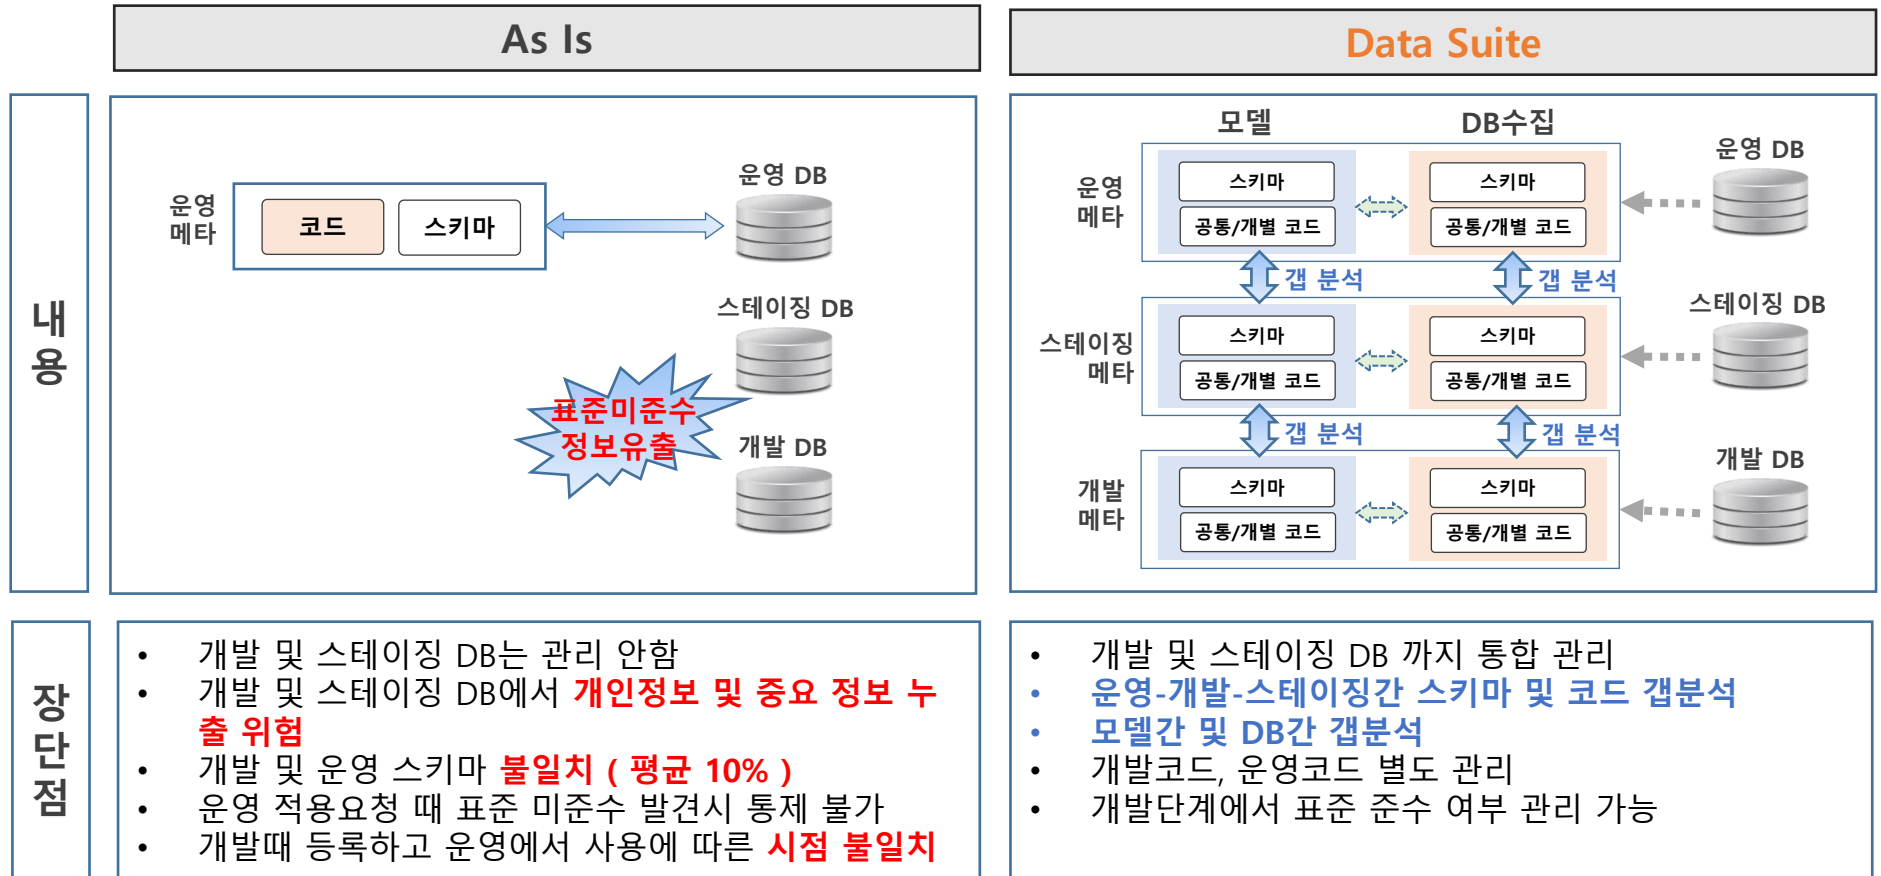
As Is

Data Suite

내용

운영 메타

코드

스키마

운영 DB

스테이징 DB

표준미준수 정보유출

개발 DB

모델

DB수집

운영 메타

스키마

공통/개별 코드

스키마

공통/개별 코드

운영 DB

갭 분석

갭 분석

스테이징 메타

스키마

공통/개별 코드

스키마

공통/개별 코드

스테이징 DB

갭 분석

갭 분석

개발 메타

스키마

공통/개별 코드

스키마

공통/개별 코드

개발 DB

장단점

• 개발 및 스테이징 DB는 관리 안함
• 개발 및 스테이징 DB에서 개인정보 및 중요 정보 누출 위험
• 개발 및 운영 스키마 불일치 ( 평균 10% )
• 운영 적용요청 때 표준 미준수 발견시 통제 불가
• 개발때 등록하고 운영에서 사용에 따른 시점 불일치

• 개발 및 스테이징 DB 까지 통합 관리
• 운영-개발-스테이징간 스키마 및 코드 갭분석
• 모델간 및 DB간 갭분석
• 개발코드, 운영코드 별도 관리
• 개발단계에서 표준 준수 여부 관리 가능